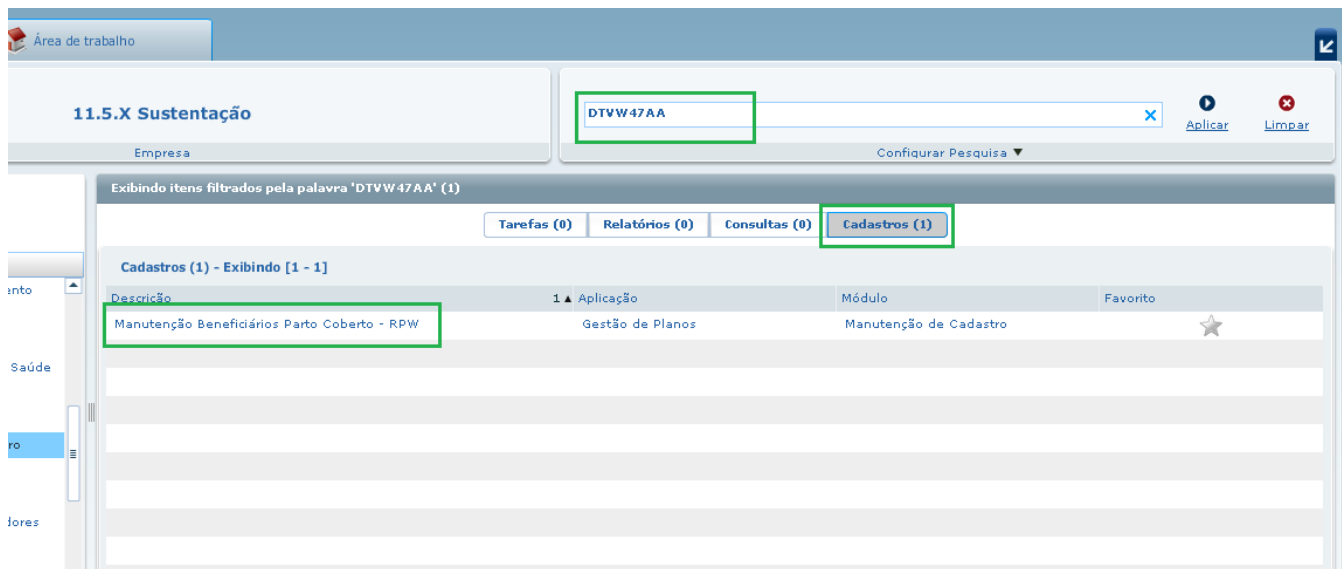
Área de trabalho

11.5.X Sustentação

Empresa

DTVW47AA

Aplicar

Limpar

Configurar Pesquisa ▼

ento

Saúde

ro

dores

Exibindo itens filtrados pela palavra 'DTVW47AA' (1)

Tarefas (0) Relatórios (0) Consultas (0) Cadastros (1)

Cadastros (1) - Exibindo [1 - 1]

| Descrição 1 ▲ | Aplicação | Módulo | Favorito |
|---|---|---|---|
| Manutenção Beneficiários Parto Coberto - RPW | Gestão de Planos | Manutenção de Cadastro | |